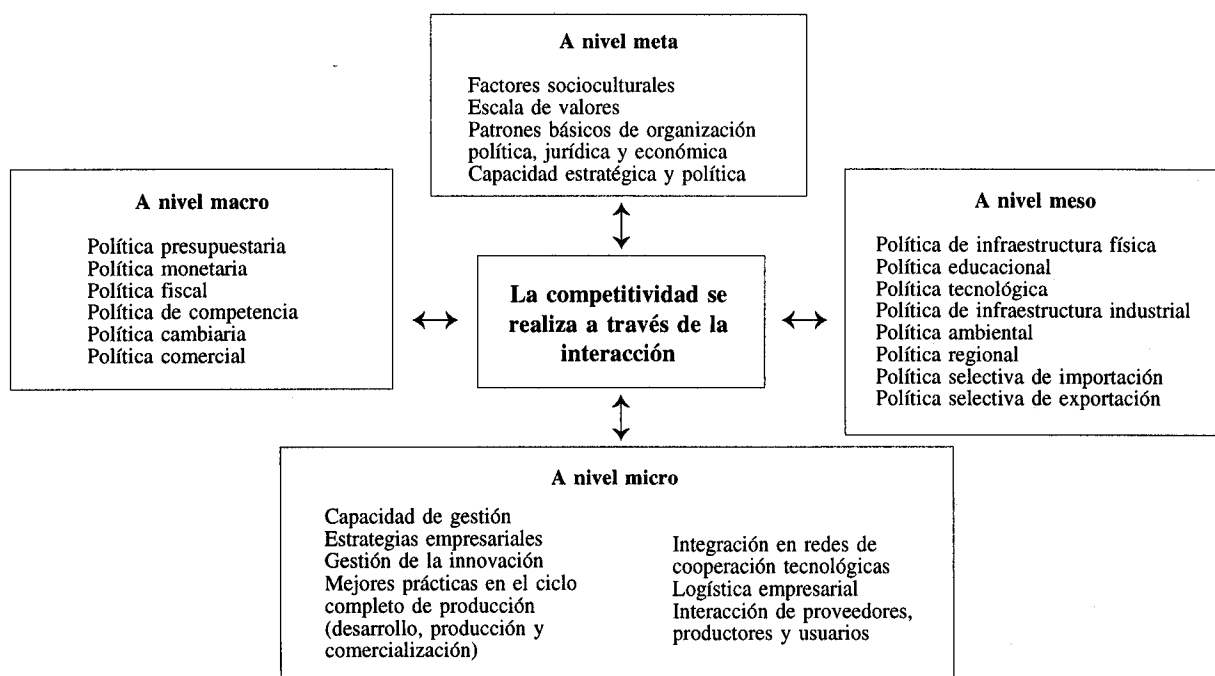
A nivel meta

Factores socioculturales
Escala de valores
Patrones básicos de organización política, jurídica y económica
Capacidad estratégica y política

A nivel macro

Política presupuestaria
Política monetaria
Política fiscal
Política de competencia
Política cambiaria
Política comercial

La competitividad se realiza a través de la interacción

A nivel meso

Política de infraestructura física
Política educacional
Política tecnológica
Política de infraestructura industrial
Política ambiental
Política regional
Política selectiva de importación
Política selectiva de exportación

A nivel micro

Capacidad de gestión
Estrategias empresariales
Gestión de la innovación
Mejores prácticas en el ciclo completo de producción (desarrollo, producción y comercialización)

Integración en redes de cooperación tecnológicas
Logística empresarial
Interacción de proveedores, productores y usuarios